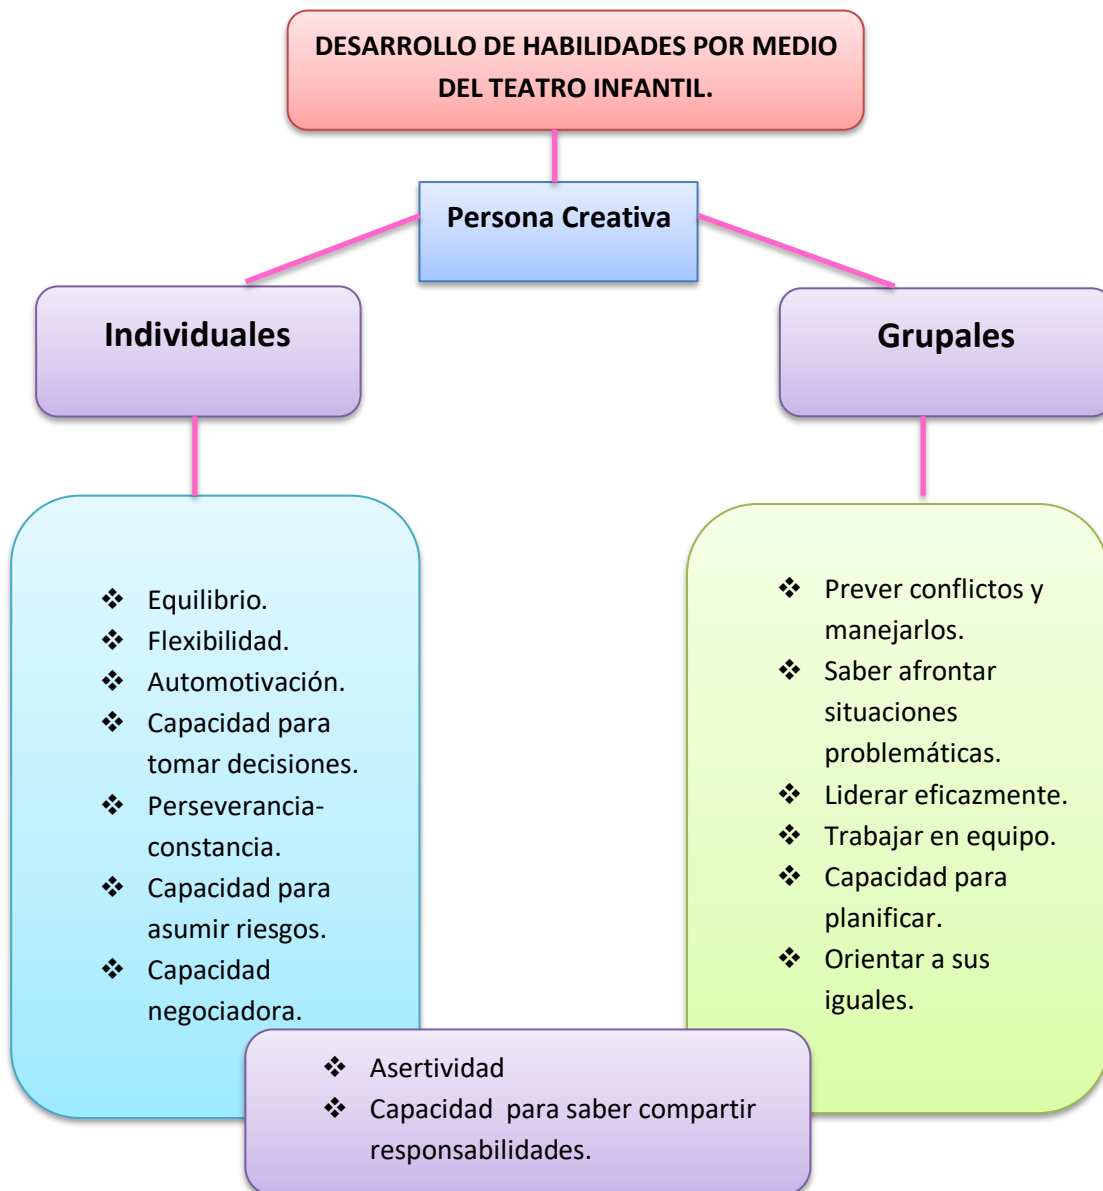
DESARROLLO DE HABILIDADES POR MEDIO DEL TEATRO INFANTIL.

Persona Creativa

Individuales

Grupales

❖ Equilibrio.
❖ Flexibilidad.
❖ Automotivación.
❖ Capacidad para tomar decisiones.
❖ Perseverancia-constancia.
❖ Capacidad para asumir riesgos.
❖ Capacidad negociadora.

❖ Prever conflictos y manejarlos.
❖ Saber afrontar situaciones problemáticas.
❖ Liderar eficazmente.
❖ Trabajar en equipo.
❖ Capacidad para planificar.
❖ Orientar a sus iguales.

❖ Asertividad
❖ Capacidad para saber compartir responsabilidades.